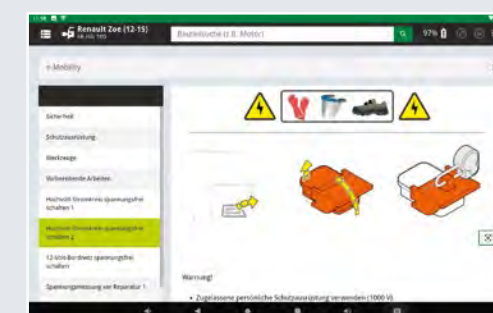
Renault Zoe (12-15)

Bauteilsuche (z.B. Motor)

97%

e-Mobility

Sicherheit

Schutzausrüstung

Werkzeuge

Vorbereitende Arbeiten

Hochvolt-Stromkreis spannungsfrei schalten 1

Hochvolt-Stromkreis spannungsfrei schalten 2

12-Volt-Bordnetz spannungsfrei schalten

Spannungsmessung vor Reparatur 1

Warnung!

• Zugelassene persönliche Schutzausrüstung verwenden (1000 V).